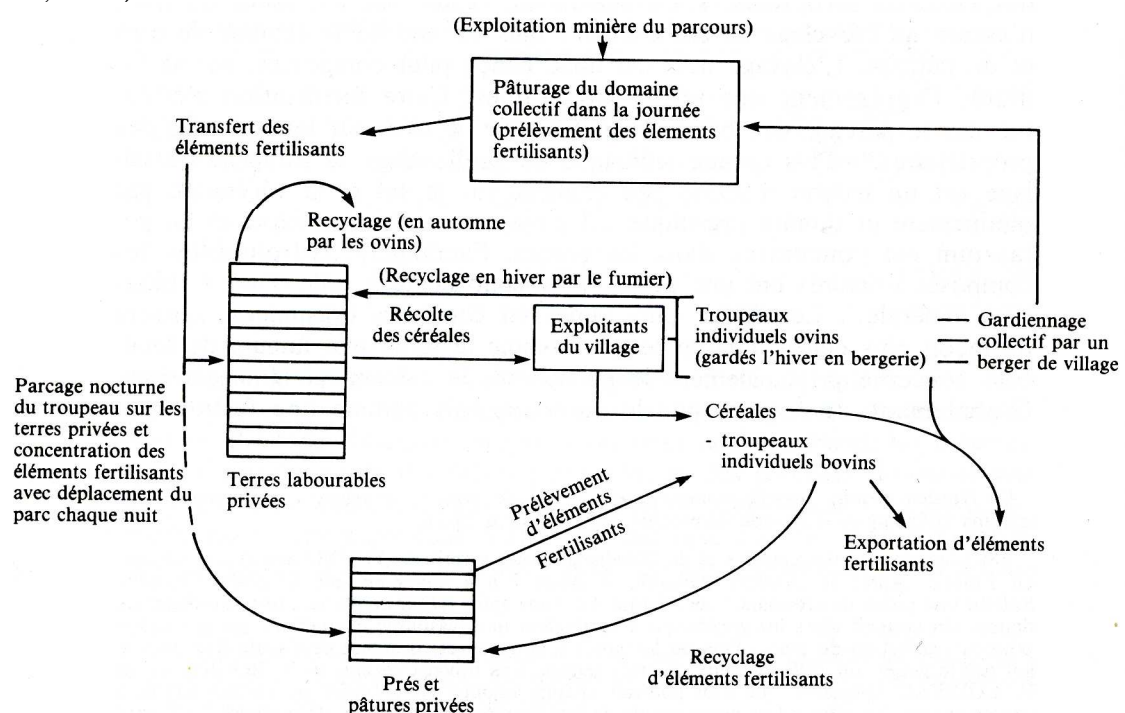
(Exploitation minière du parcours)

Pâturage du domaine collectif dans la journée (prélèvement des élements fertilisants)

Transfert des éléments fertilisants

Recyclage (en automne par les ovins)

(Recyclage en hiver par le fumier)

Récolte des céréales

Exploitants du village

Troupeaux individuels ovins (gardés l'hiver en bergerie)

— Gardiennage — collectif par un — berger de village

Parcage nocturne du troupeau sur les terres privées et concentration des éléments fertilisants avec déplacement du parc chaque nuit

Terres labourables privées

Céréales

- troupeaux individuels bovins

Prélèvement d'éléments Fertilisants

Exportation d'éléments fertilisants

Prés et pâtures privées

Recyclage d'éléments fertilisants